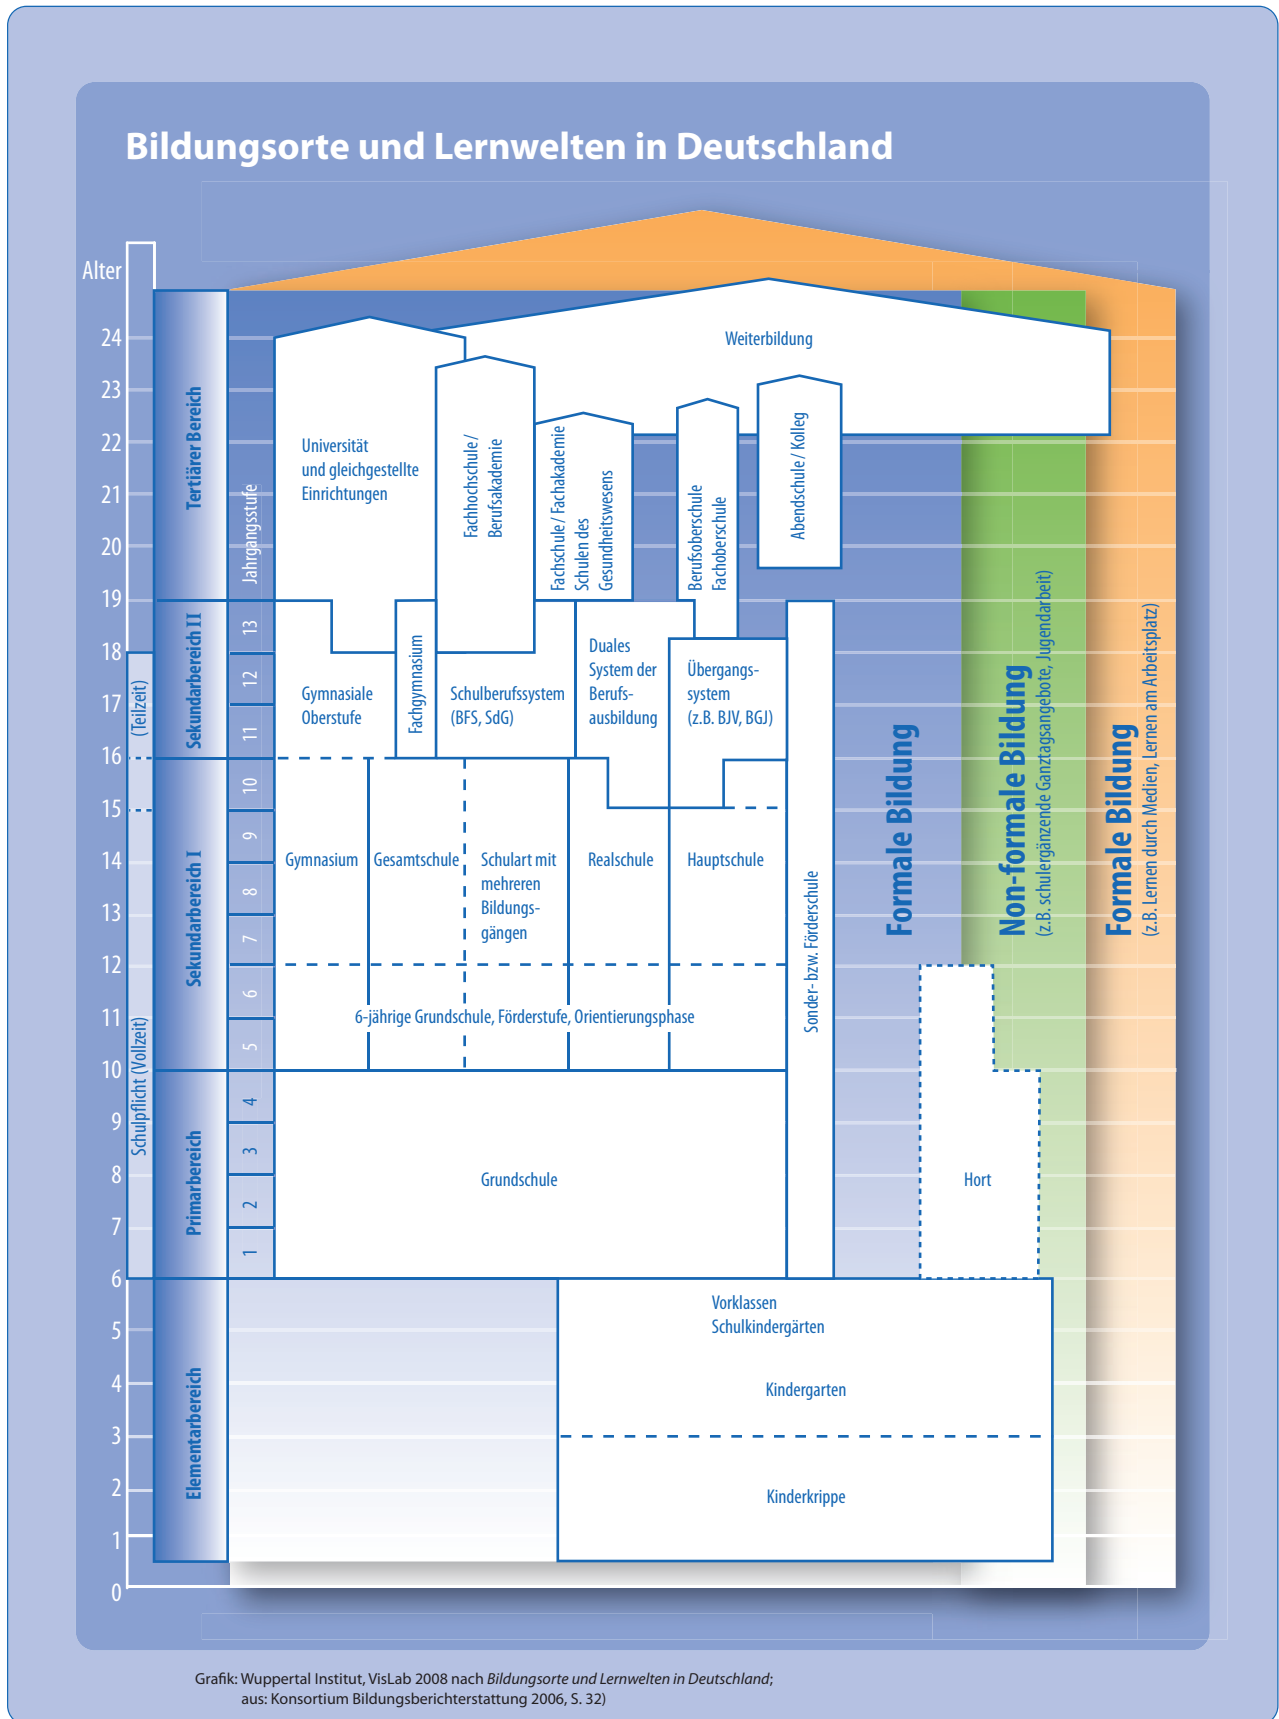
Bildungsorte und Lernwelten in Deutschland

Alter

24
23
22
21
20
19
18
17
16
15
14
13
12
11
10
9
8
7
6
5
4
3
2
1
0

Tertiärer Bereich
Sekundarbereich II
Sekundarbereich I
Primarbereich
Elementarbereich

(Teilzeit)
Schulpflicht (Vollzeit)

Jahrgangsstufe
13
12
11
10
9
8
7
6
5
4
3
2
1

Weiterbildung

Universität und gleichgestellte Einrichtungen

Fachhochschule / Berufsakademie

Fachschule / Fachakademie Schulen des Gesundheitswesens

Berufsoberschule Fachoberschule

Abendschule / Kolleg

Gymnasiale Oberstufe

Fachgymnasium

Schulberufssystem (BFS, SdG)

Duales System der Berufs-ausbildung

Übergangs-system (z.B. BJV, BGJ)

Gymnasium

Gesamtschule

Schulart mit mehreren Bildungs-gängen

Realschule

Hauptschule

Sonder- bzw. Förderschule

6-jährige Grundschule, Förderstufe, Orientierungsphase

Grundschule

Hort

Vorklassen
Schulkindergärten

Kindergarten

Kinderkrippe

Formale Bildung

Non-formale Bildung
(z.B. schulergänzende Ganztagsangebote, Jugendarbeit)

Formale Bildung
(z.B. Lernen durch Medien, Lernen am Arbeitsplatz)

Grafik: Wuppertal Institut, VisLab 2008 nach Bildungsorte und Lernwelten in Deutschland; aus: Konsortium Bildungsberichterstattung 2006, S. 32)